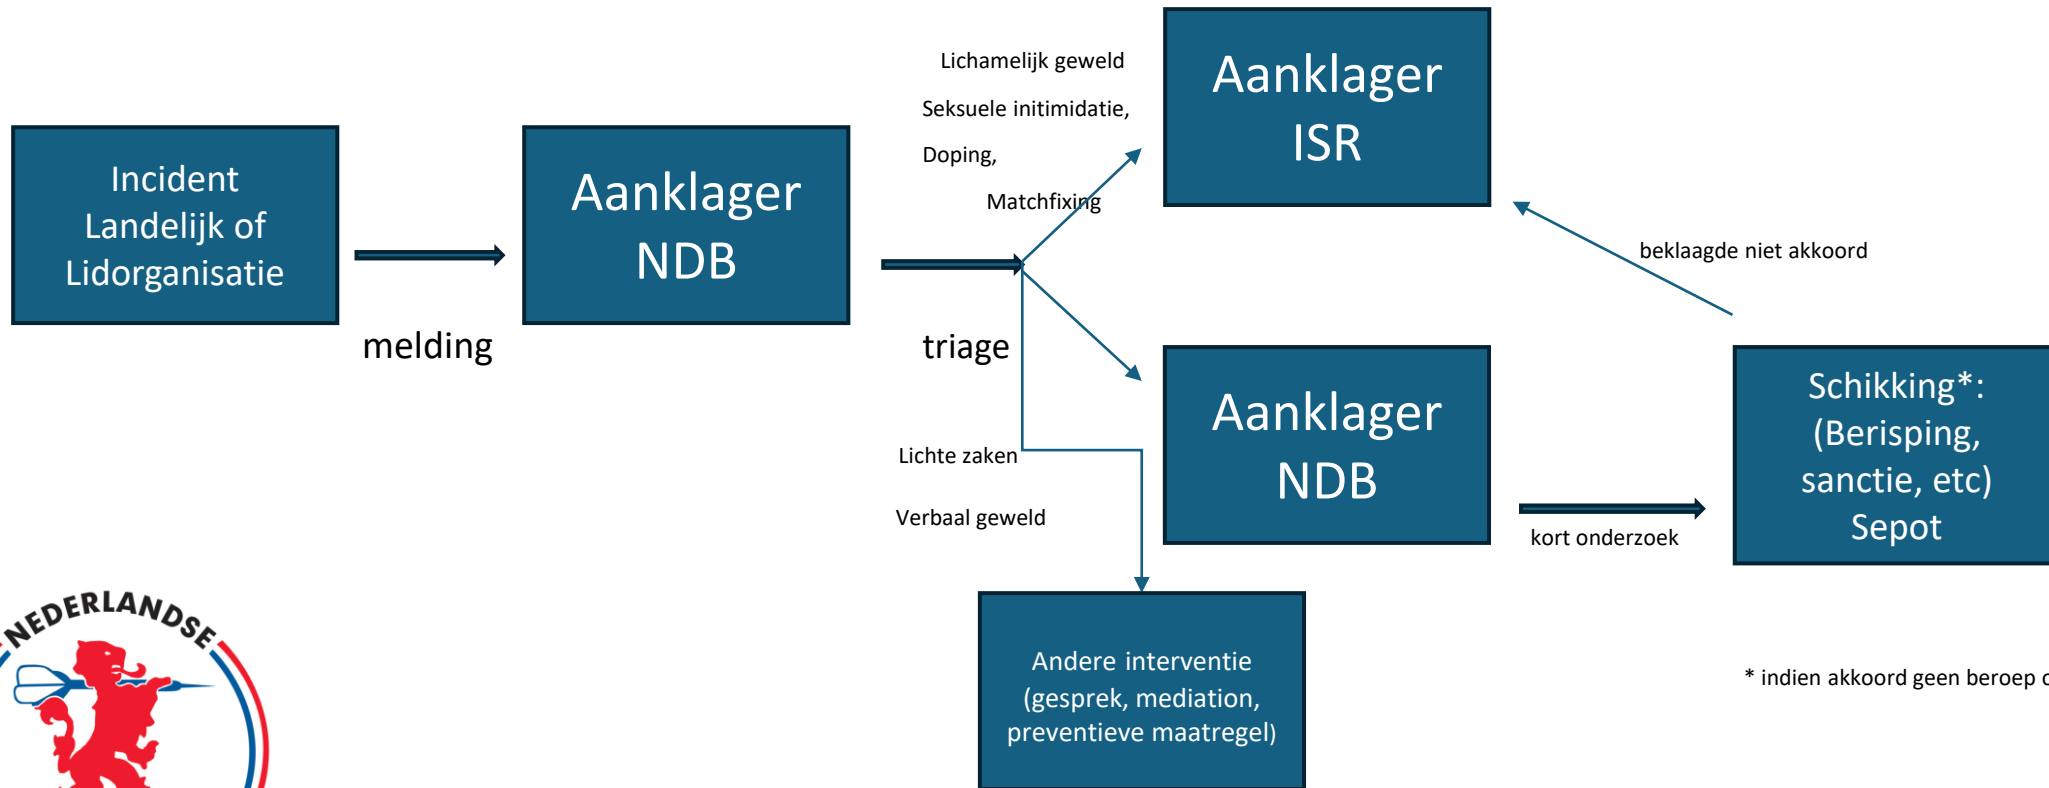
Incident Landelijk of Lidorganisatie

melding

Aanklager NDB

triage

Lichamelijk geweld

Seksuele initimidatie,

Doping,

Matchfixing

Aanklager ISR

beklaagde niet akkoord

Lichte zaken

Verbaal geweld

Aanklager NDB

kort onderzoek

Schikking*: (Berisping, sanctie, etc) Sepot

Andere interventie (gesprek, mediation, preventieve maatregel)

* indien akkoord geen beroep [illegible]

NEDERLANDSE